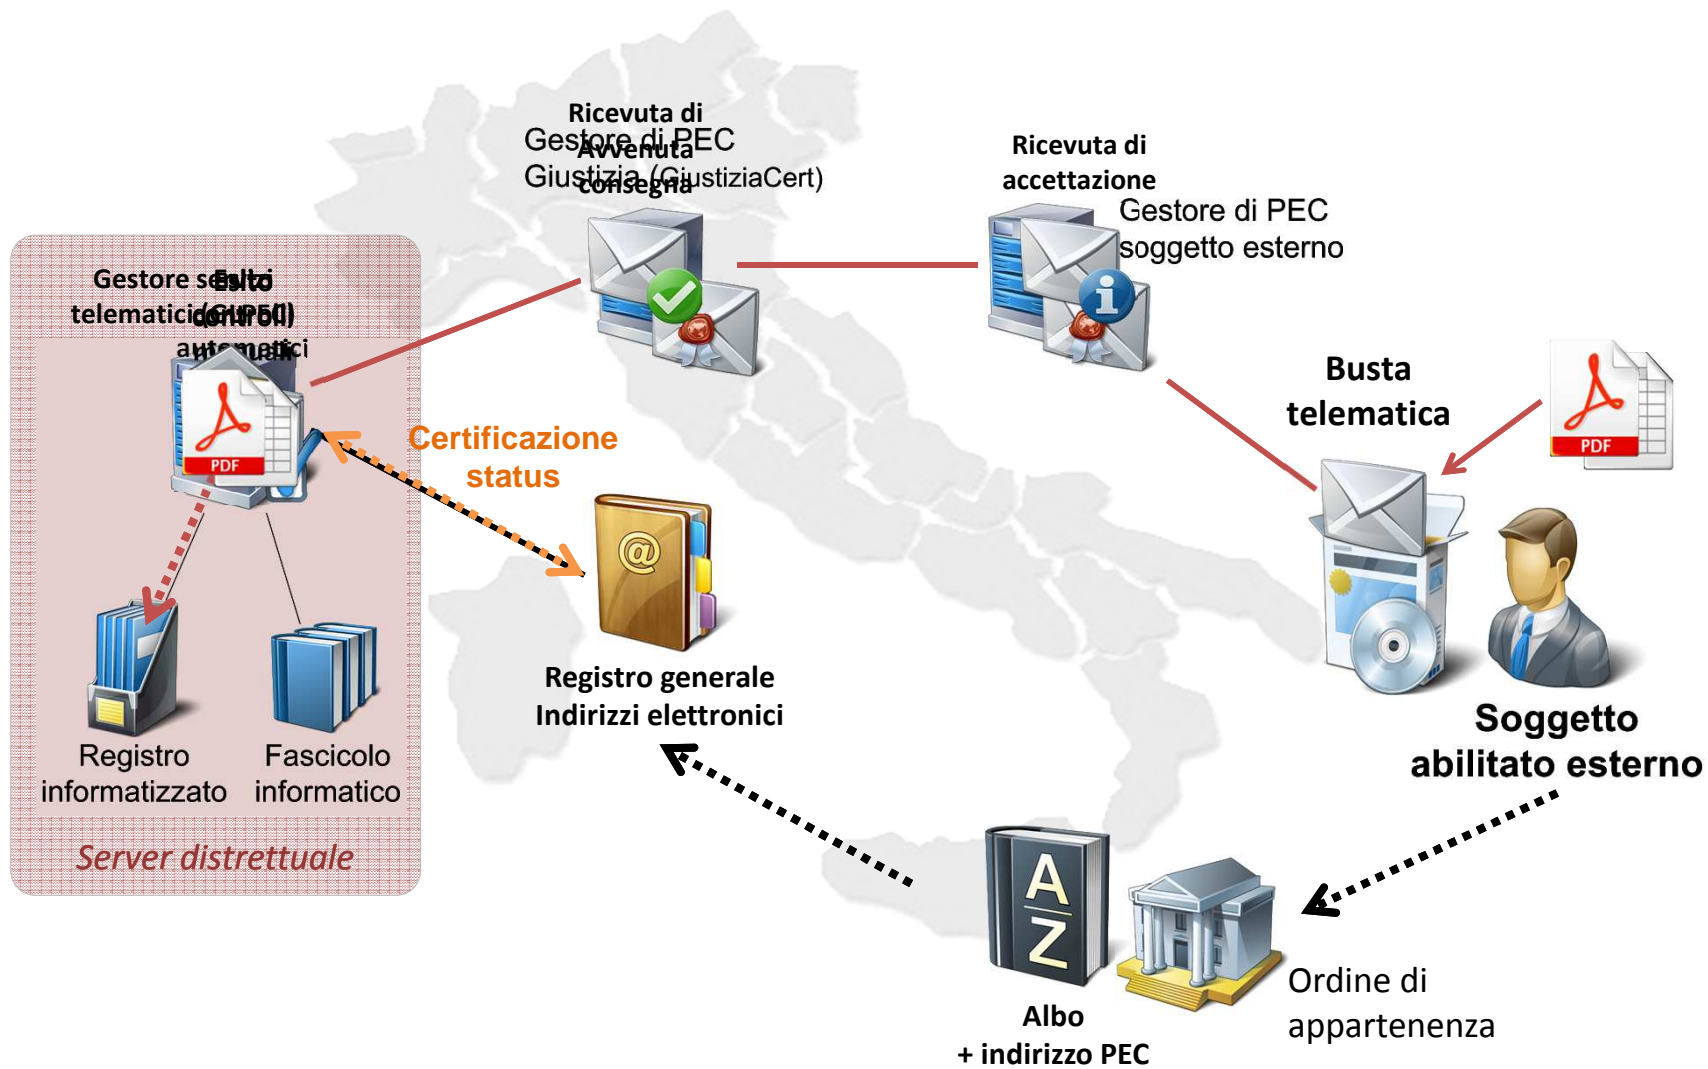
Ricevuta di Avvenuta consegna

Gestore di PEC Giustizia (GiustiziaCert)

Ricevuta di accettazione

Gestore di PEC soggetto esterno

Gestore servizi telematici (GSP(I))

Esito controlli automatici

Certificazione status

Busta telematica

Registro generale Indirizzi elettronici

Soggetto abilitato esterno

Registro informatizzato

Fascicolo informatico

Server distrettuale

Albo + indirizzo PEC

Ordine di appartenenza